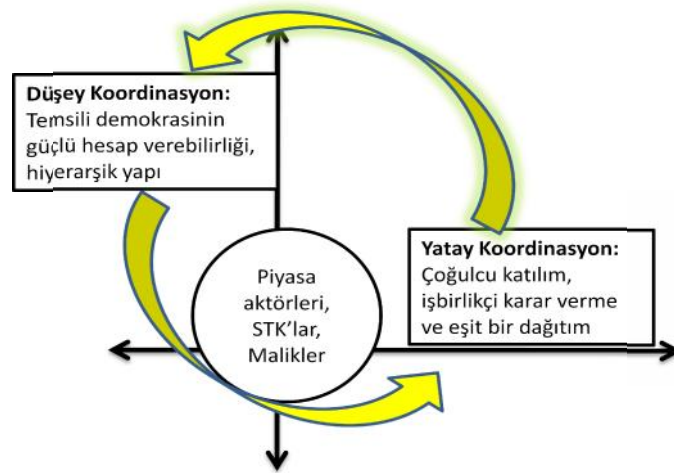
**Düşey Koordinasyon:**
Temsili demokrasinin güçlü hesap verebilirliği, hiyerarşik yapı

Piyasa aktörleri, STK'lar, Malikler

**Yatay Koordinasyon:**
Çoğulcu katılım, işbirlikçi karar verme ve eşit bir dağıtım